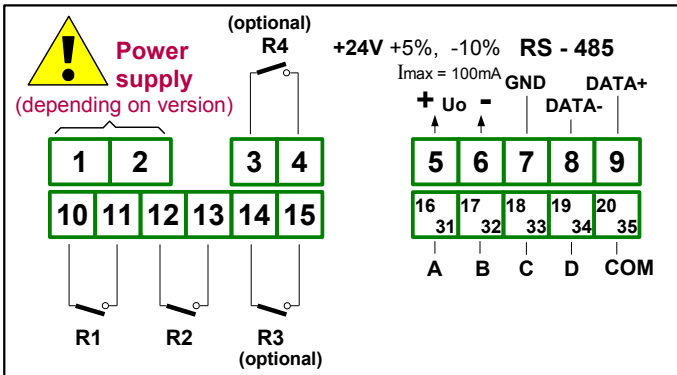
Power supply
(depending on version)

(optional)
R4

+24V +5%, -10%
Imax = 100mA

RS - 485

GND
DATA+
DATA-

+ Uo -

1 2 3 4 5 6 7 8 9

10 11 12 13 14 15

16 31
17 32
18 33
19 34
20 35

A B C D COM

R1 R2 R3
(optional)